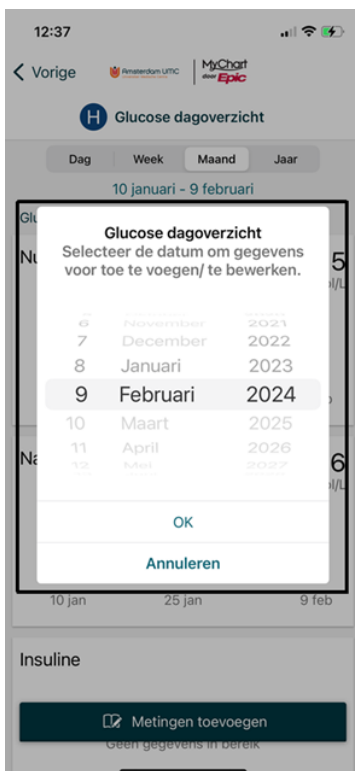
12:37

Vorige Amsterdam UMC MyChart door Epic

H Glucose dagoverzicht

Dag Week Maand Jaar

10 januari - 9 februari

Glu

Nu 5
ol/L

Glucose dagoverzicht
Selecteer de datum om gegevens voor toe te voegen/ te bewerken.

6 November 2021
7 December 2022
8 Januari 2023
9 Februari 2024
10 Maart 2025
11 April 2026
12 Mei 2027

OK

Annuleren

Na 6
ol/L

10 jan 25 jan 9 feb

Insuline

Metingen toevoegen

Geen gegevens in bereik